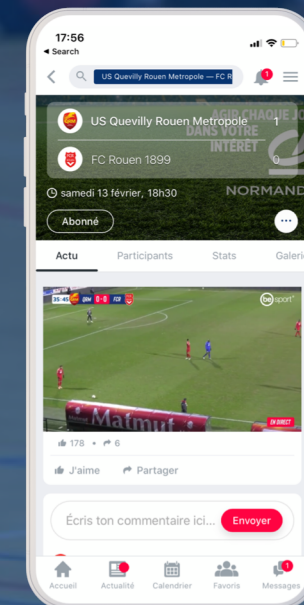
17:56
◂ Search

US Quevilly Rouen Metropole — FC R

1

US Quevilly Rouen Metropole 1

FC Rouen 1899 0

AGIR CHAQUE JO DANS VOTRE INTÉRÊT

NORMAND

samedi 13 février, 18h30

Abonné

Actu Participants Stats Galeri

35:45 QRM 0-0 FCR

beIN sport

Matmut

EN DIRECT

178 • 6

J'aime Partager

Écris ton commentaire ici... Envoyer

Accueil Actualité Calendrier Favoris Messages

1